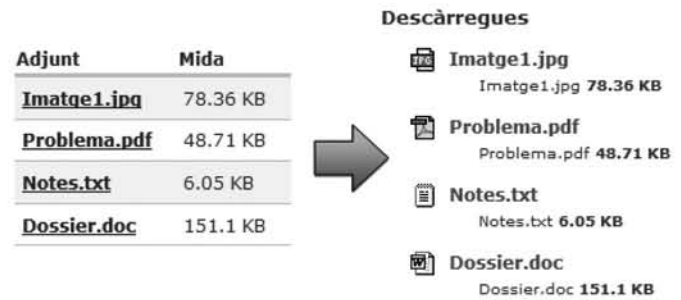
| Adjunt | Mida |
|---|---|
| Imatge1.jpg | 78.36 KB |
| Problema.pdf | 48.71 KB |
| Notes.txt | 6.05 KB |
| Dossier.doc | 151.1 KB |

Descàrregues

JPG Imatge1.jpg
Imatge1.jpg **78.36 KB**

Problema.pdf
Problema.pdf **48.71 KB**

Notes.txt
Notes.txt **6.05 KB**

W Dossier.doc
Dossier.doc **151.1 KB**